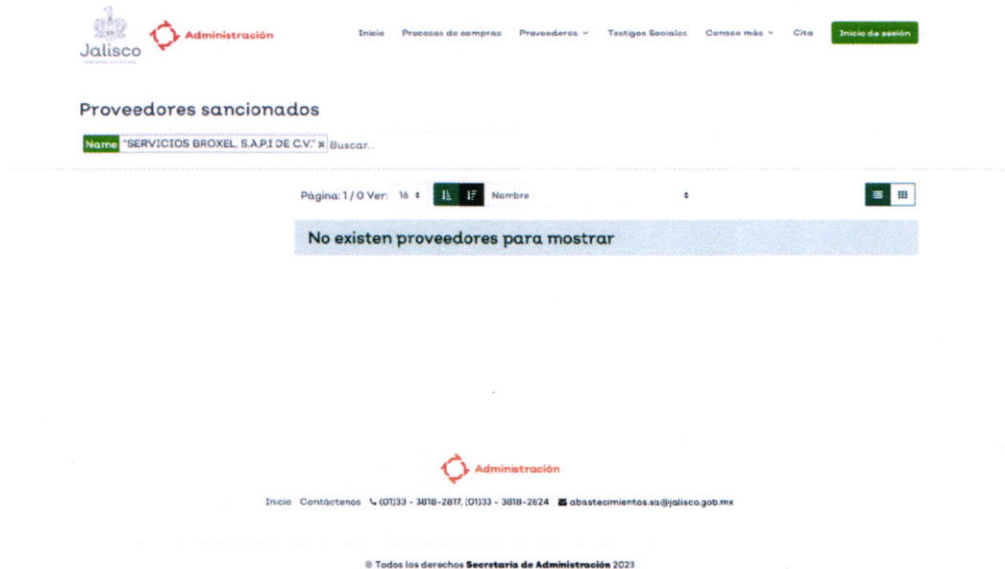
Jalisco

Administración

Inicio Procesos de compras Proveedores Testigos Sociales Conoce más Cita Inicio de sesión

Proveedores sancionados

Name "SERVICIOS BROXEL, S.A.P.I DE C.V." ✖ Buscar...

Página: 1 / 0 Ver: 16 Nombre

No existen proveedores para mostrar

Administración

Inicio Contáctenos (01)33 - 3818-2817, (01)33 - 3818-2824 abastecimientos.sa@jalisco.gob.mx

© Todos los derechos Secretaría de Administración 2023